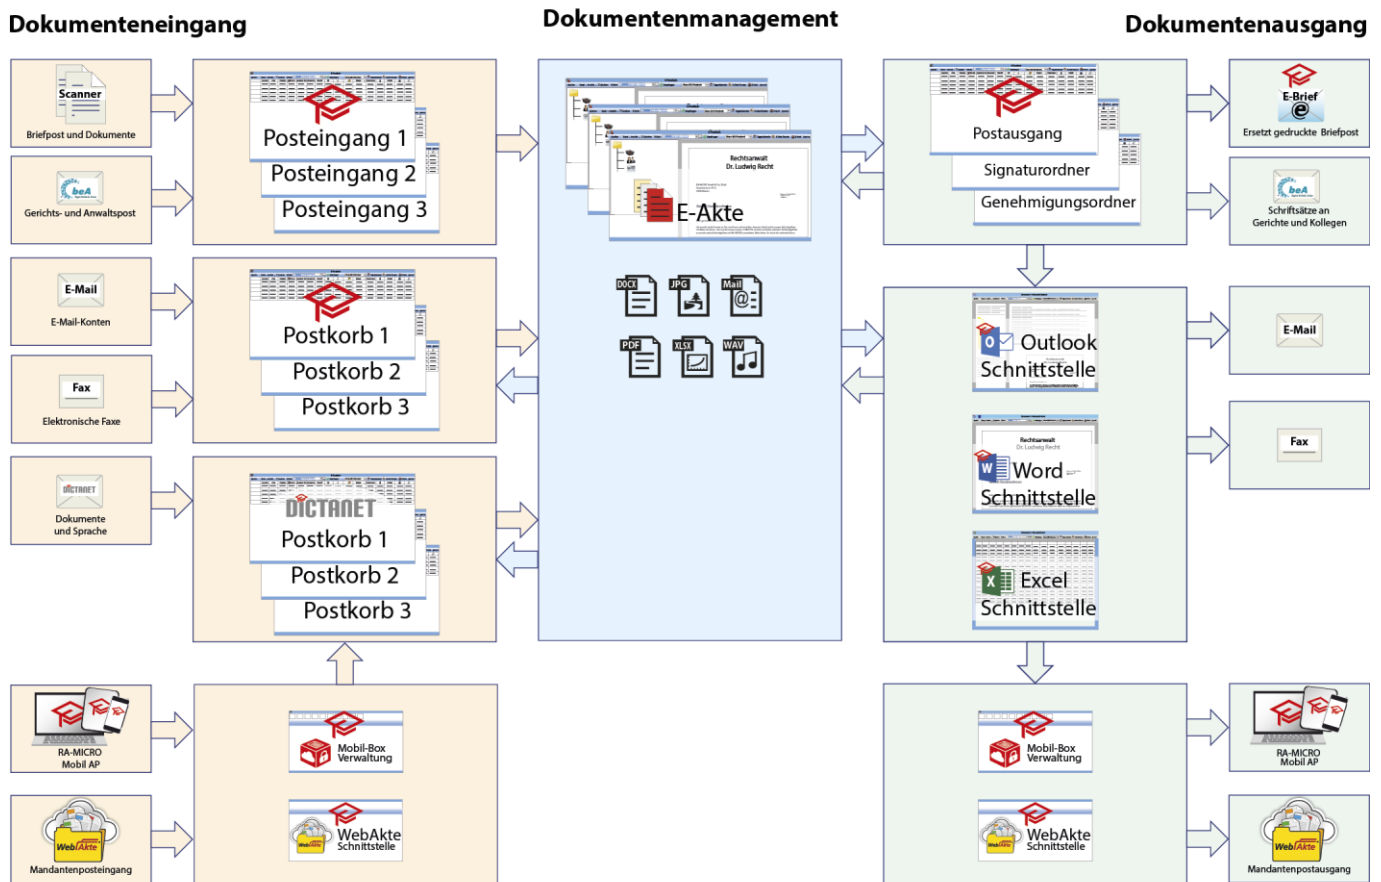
Dokumenteneingang

Dokumentenmanagement

Dokumentenausgang

Scanner
Briefpost und Dokumente

beA
Gerichts- und Anwaltspost

Posteingang 1
Posteingang 2
Posteingang 3

E-Mail
E-Mail-Konten

Fax
Elektronische Faxe

Postkorb 1
Postkorb 2
Postkorb 3

DICTANET
Dokumente und Sprache

DICTANET
Postkorb 1
Postkorb 2
Postkorb 3

RA-MICRO Mobil AP

WebAkte
Mandantenposteingang

Mobil-Box Verwaltung

WebAkte Schnittstelle

Rechtsanwalt Dr. Ludwig Recht

E-Akte

DOCX JPG Mail
PDF XLSX WAV

Postausgang
Signaturordner
Genehmigungsordner

E-Brief
Ersetzt gedruckte Briefpost

beA
Schriftsätze an Gerichte und Kollegen

Outlook Schnittstelle

E-Mail

Rechtsanwalt Dr. Ludwig Recht
Word Schnittstelle

Fax

Excel Schnittstelle

Mobil-Box Verwaltung

RA-MICRO Mobil AP

WebAkte Schnittstelle

WebAkte
Mandantenpostausgang